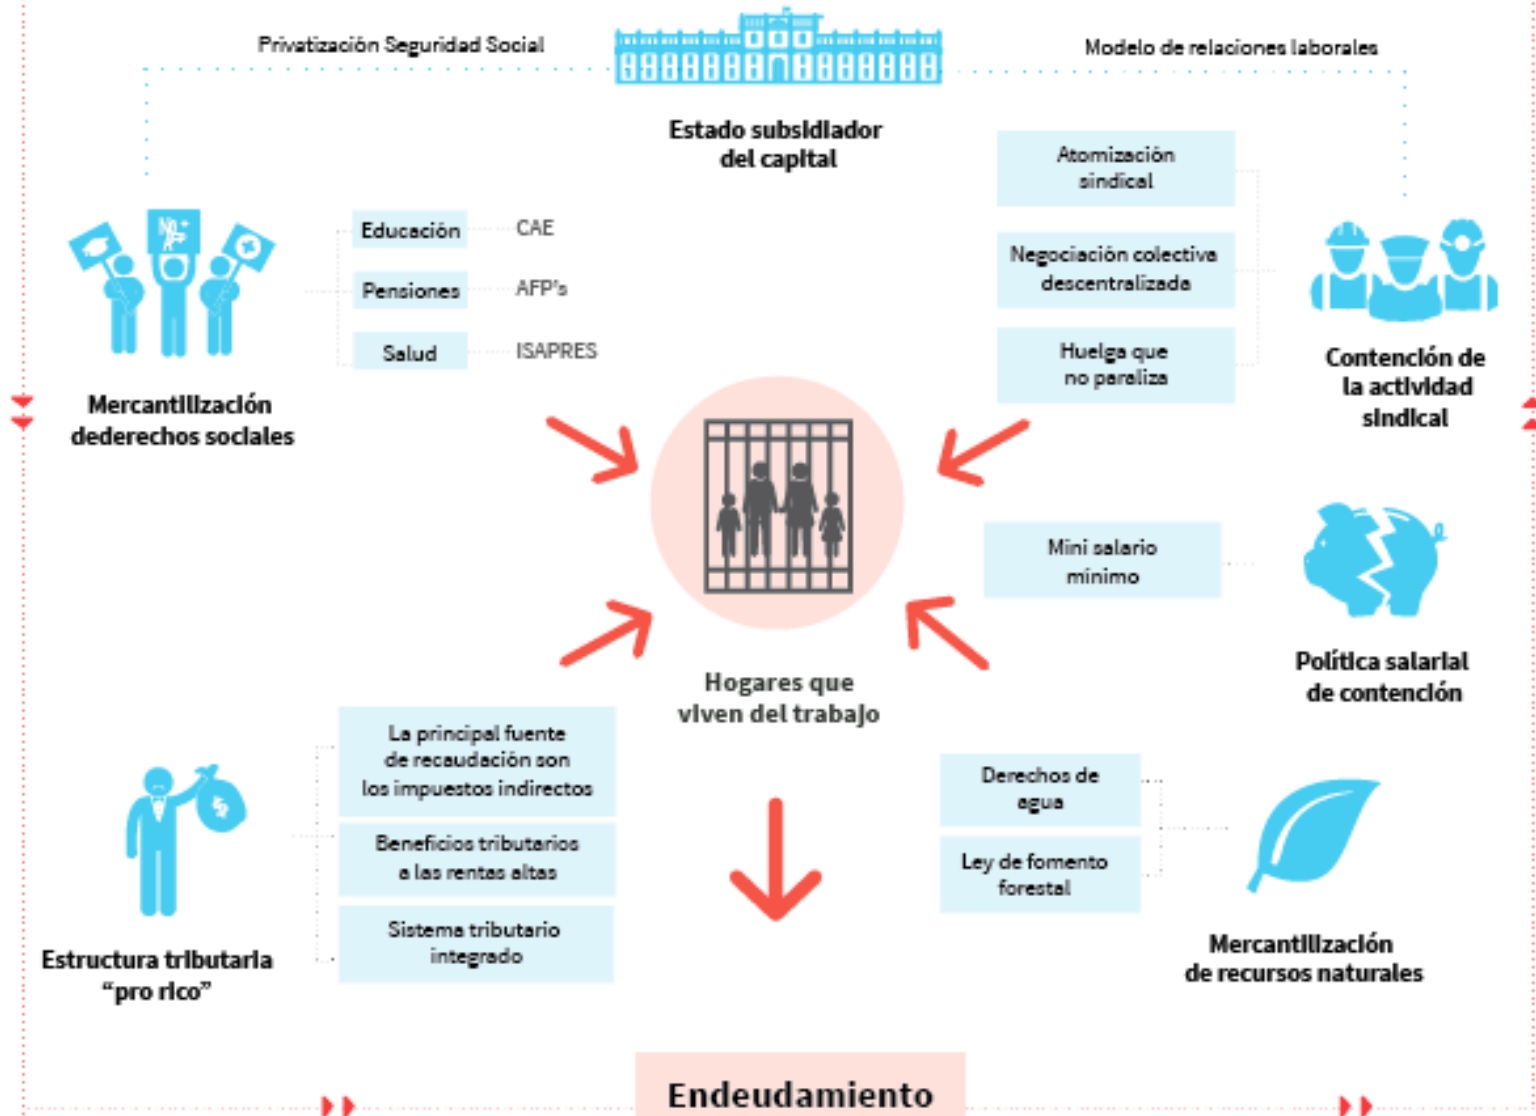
Privatización Seguridad Social

Modelo de relaciones laborales

Estado subsidiador del capital

Atomización sindical

Negociación colectiva descentralizada

Huelga que no paraliza

Contención de la actividad sindical

Educación CAE

Pensiones AFP's

Salud ISAPRES

Mercantilización dederechos sociales

Mini salario mínimo

Política salarial de contención

Hogares que viven del trabajo

La principal fuente de recaudación son los impuestos indirectos

Beneficios tributarios a las rentas altas

Sistema tributario integrado

Estructura tributaria "pro rico"

Derechos de agua

Ley de fomento forestal

Mercantilización de recursos naturales

Endeudamiento